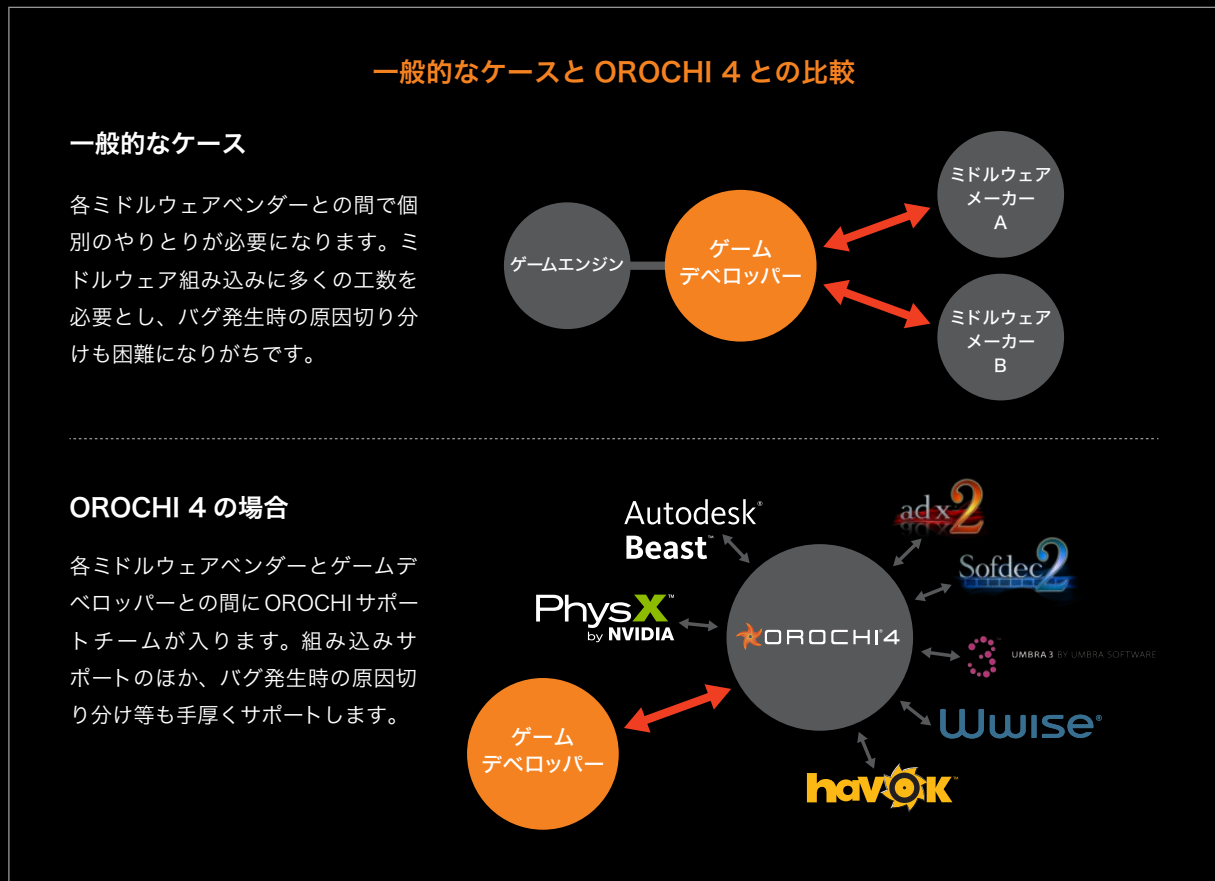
一般的なケースと OROCHI 4 との比較

一般的なケース

各ミドルウェアベンダーとの間で個別のやりとりが必要になります。ミドルウェア組み込みに多くの工数を必要とし、バグ発生時の原因切り分けも困難になりがちです。

ゲームエンジン

ゲーム
デベロッパー

ミドルウェア
メーカー
A

ミドルウェア
メーカー
B

OROCHI 4 の場合

各ミドルウェアベンダーとゲームデベロッパーとの間にOROCHIサポートチームが入ります。組み込みサポートのほか、バグ発生時の原因切り分け等も手厚くサポートします。

Autodesk®
Beast™

PhysX™
by NVIDIA

OROCHI 4

adx2

Sofdec2

UMBRA 3 BY UMBRA SOFTWARE

Wwise®

havok™

ゲーム
デベロッパー